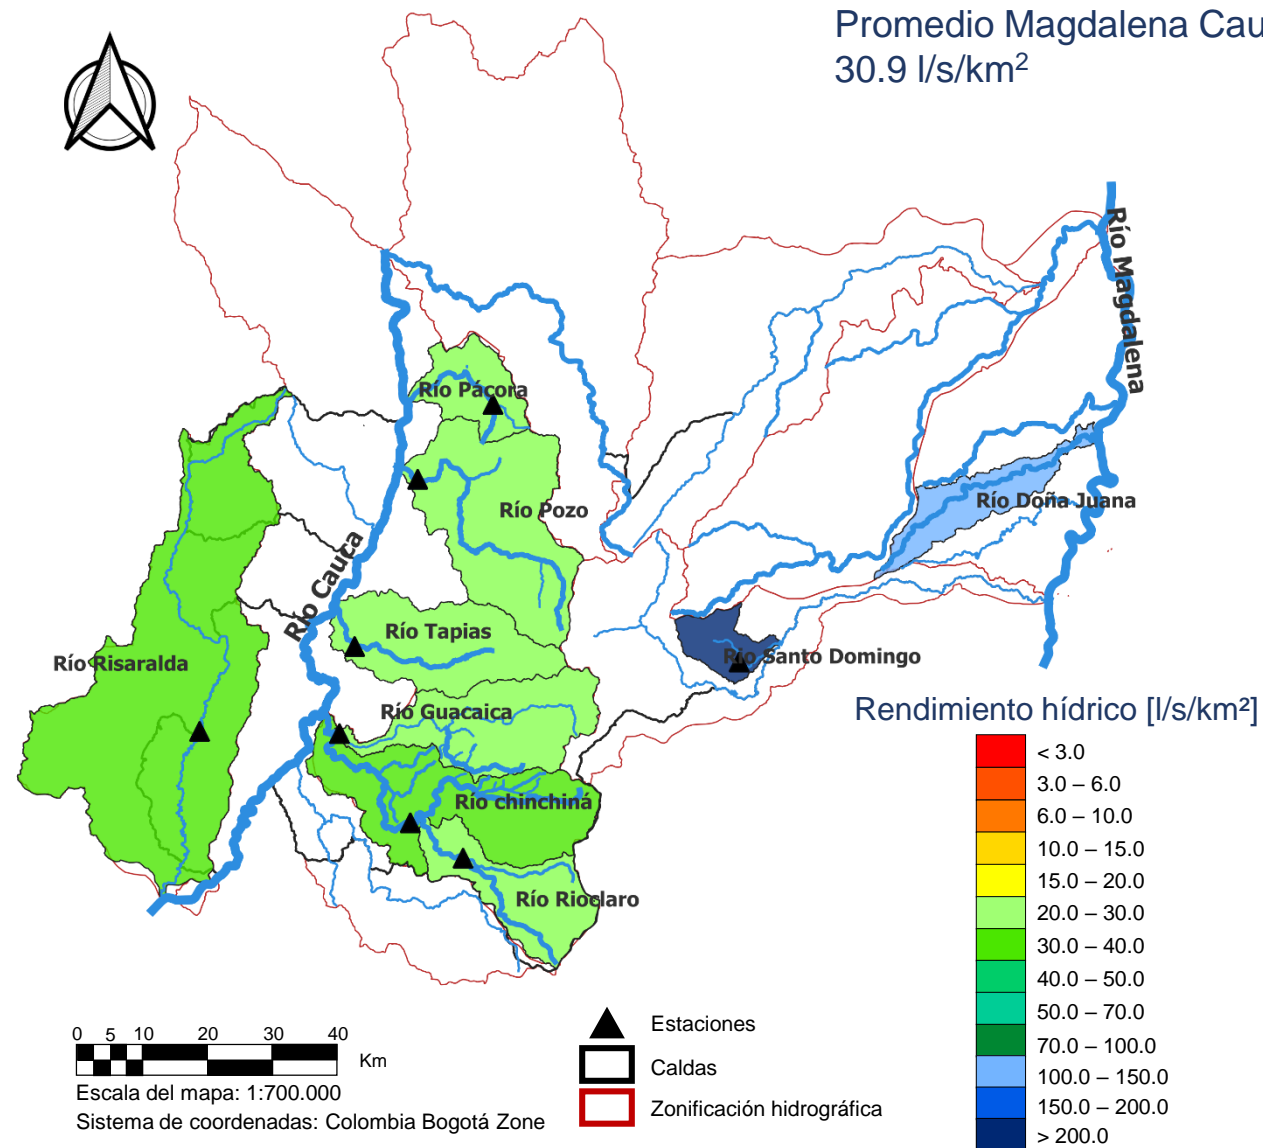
Promedio Magdalena Cau
30.9 l/s/km$^2$

Río Magdalena

Río Pácora

Río Pozo

Río Doña Juana

Río Cauca

Río Tapias

Río Santo Domingo

Río Risaralda

Río Guacaica

Río chinchiná

Río Rioclaro

Rendimiento hídrico [l/s/km²]

| |
|---|
| < 3.0 |
| 3.0 – 6.0 |
| 6.0 – 10.0 |
| 10.0 – 15.0 |
| 15.0 – 20.0 |
| 20.0 – 30.0 |
| 30.0 – 40.0 |
| 40.0 – 50.0 |
| 50.0 – 70.0 |
| 70.0 – 100.0 |
| 100.0 – 150.0 |
| 150.0 – 200.0 |
| > 200.0 |

0 5 10 20 30 40
Km
Escala del mapa: 1:700.000
Sistema de coordenadas: Colombia Bogotá Zone

Estaciones
Caldas
Zonificación hidrográfica